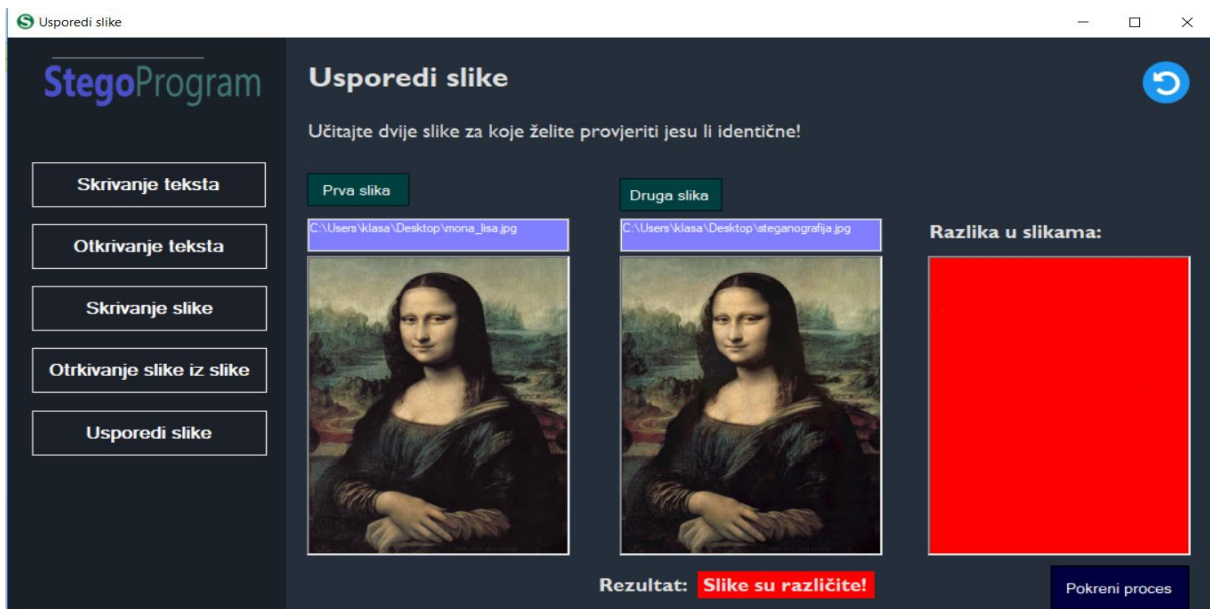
Usporedi slike

StegoProgram

Skrivanje teksta

Otkrivanje teksta

Skrivanje slike

Otrkivanje slike iz slike

Usporedi slike

Usporedi slike

Učitajte dvije slike za koje želite provjeriti jesu li identične!

Prva slika

C:\Users\klasa\Desktop\mona_lisa.jpg

Druga slika

C:\Users\klasa\Desktop\steganografija.jpg

Razlika u slikama:

Rezultat: Slike su različite!

Pokreni proces